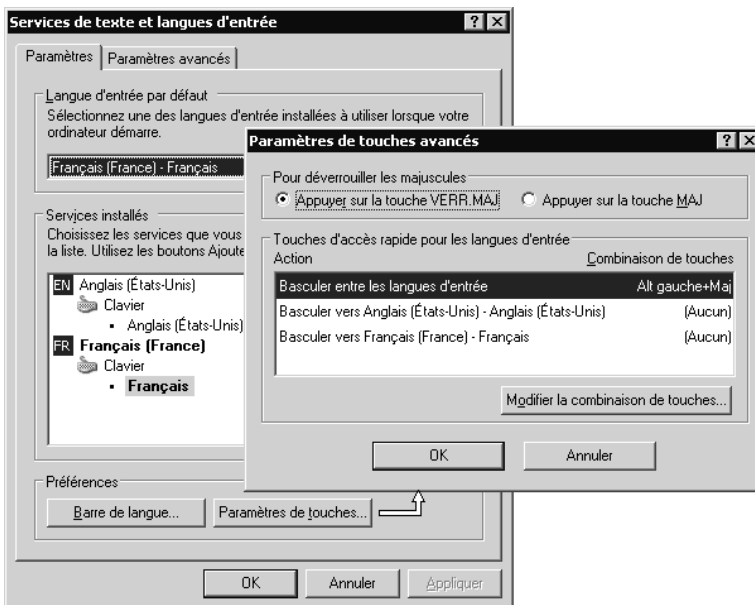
Services de texte et langues d'entrée ? ×

Paramètres | Paramètres avancés

Langue d'entrée par défaut
Sélectionnez une des langues d'entrée installées à utiliser lorsque votre ordinateur démarre.

Français (France) - Français

Services installés
Choisissez les services que vous
la liste. Utilisez les boutons Ajoute

EN Anglais (États-Unis)
Clavier
• Anglais (États-Unis)
FR Français (France)
Clavier
• Français

Préférences
Barre de langue...
Paramètres de touches...

OK
Annuler
Appliquer

Paramètres de touches avancés ? ×

Pour déverrouiller les majuscules
Appuyer sur la touche VERR.MAJ
Appuyer sur la touche MAJ

Touches d'accès rapide pour les langues d'entrée
| Action | Combinaison de touches |
|---|---|
| Basculer entre les langues d'entrée | Alt gauche+Maj |
| Basculer vers Anglais (États-Unis) - Anglais (États-Unis) | (Aucun) |
| Basculer vers Français (France) - Français | (Aucun) |

Modifier la combinaison de touches...

OK
Annuler